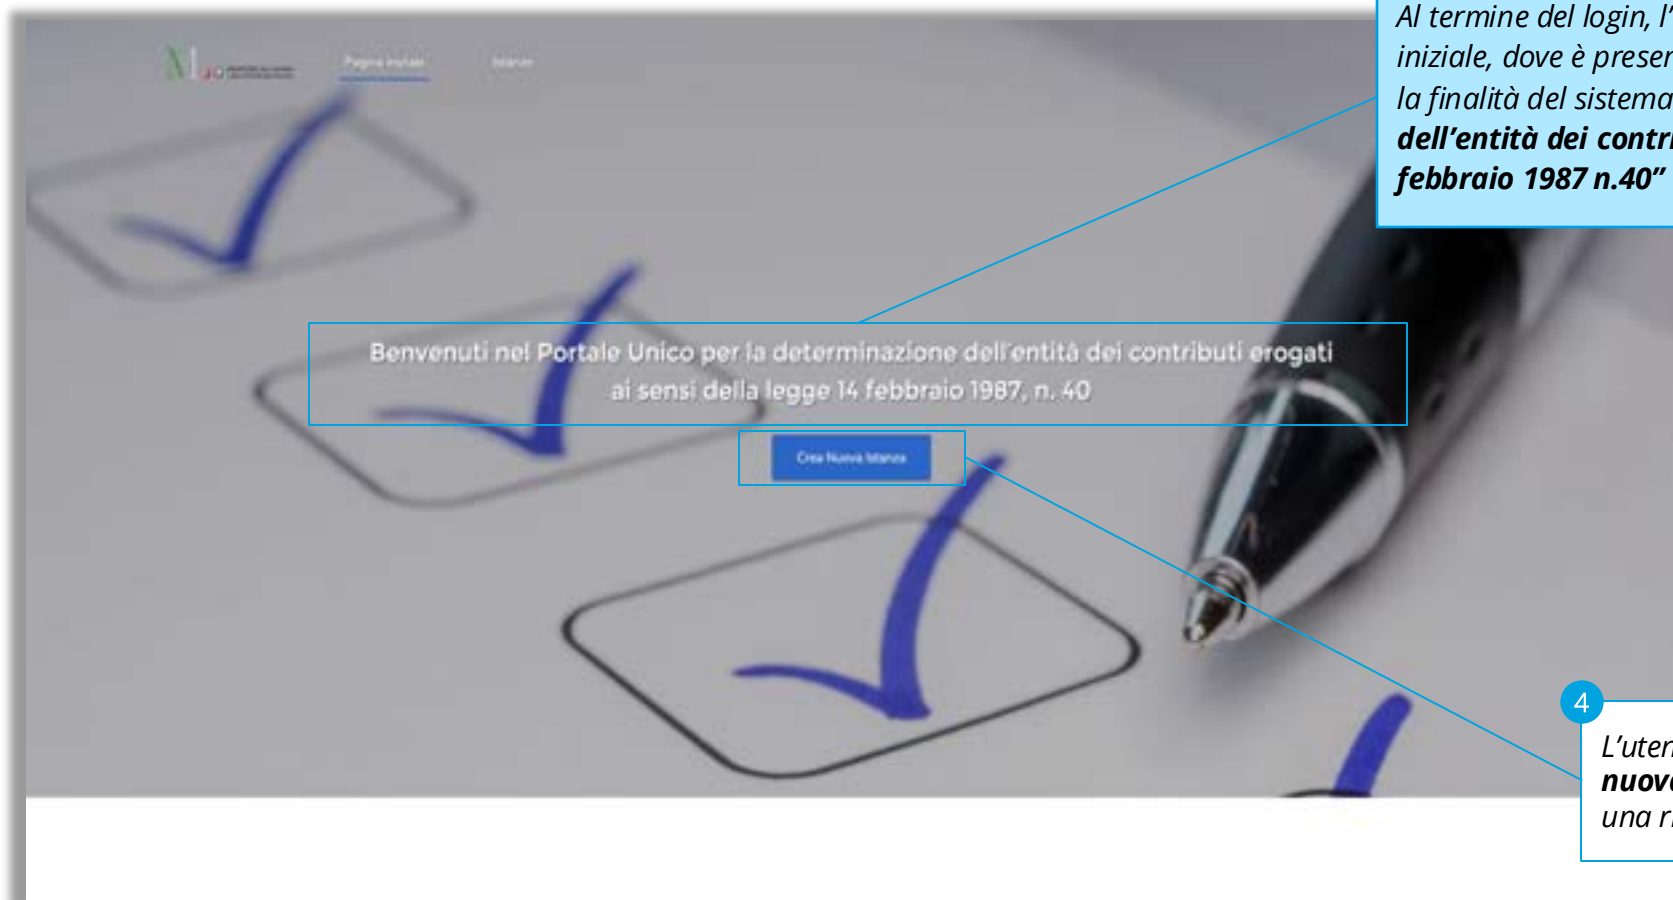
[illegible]

Pagina Iniziale

Istanze

Benvenuti nel Portale Unico per la determinazione dell'entità dei contributi erogati ai sensi della legge 14 febbraio 1987, n. 40

Crea Nuova Istanza

Al termine del login, l'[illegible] iniziale, dove è presen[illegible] la finalità del sistema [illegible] **dell'entità dei contr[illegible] febbraio 1987 n.40"**

4

L'uten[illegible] **nuov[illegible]** una r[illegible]